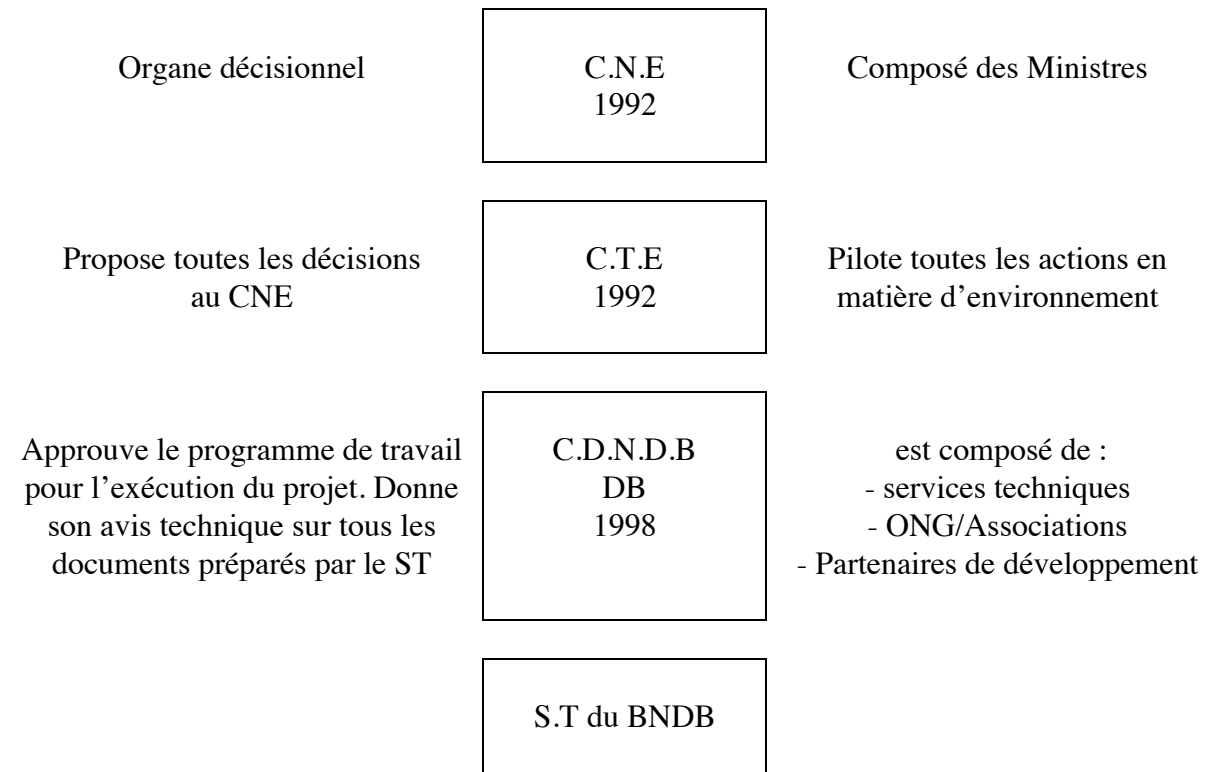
Organe décisionnel

C.N.E
1992

Composé des Ministres

Propose toutes les décisions au CNE

C.T.E
1992

Pilote toutes les actions en matière d'environnement

Approuve le programme de travail pour l'exécution du projet. Donne son avis technique sur tous les documents préparés par le ST

C.D.N.D.B
DB
1998

est composé de :
- services techniques
- ONG/Associations
- Partenaires de développement

S.T du BNDB